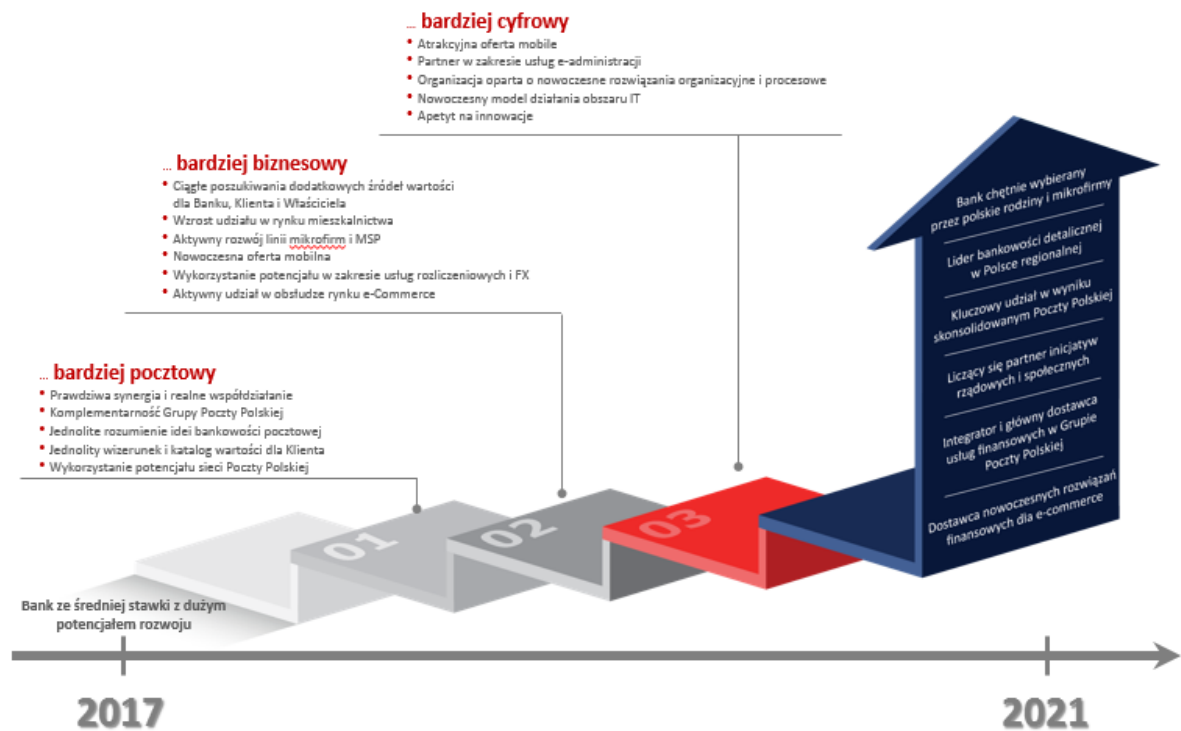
… bardziej cyfrowy
• Atrakcyjna oferta mobile
• Partner w zakresie usług e-administracji
• Organizacja oparta o nowoczesne rozwiązania organizacyjne i procesowe
• Nowoczesny model działania obszaru IT
• Apetyt na innowacje

… bardziej biznesowy
• Ciągłe poszukiwania dodatkowych źródeł wartości dla Banku, Klienta i Właściciela
• Wzrost udziału w rynku mieszkalnictwa
• Aktywny rozwój linii mikrofirm i MSP
• Nowoczesna oferta mobilna
• Wykorzystanie potencjału w zakresie usług rozliczeniowych i FX
• Aktywny udział w obsłudze rynku e-Commerce

… bardziej pocztowy
• Prawdziwa synergia i realne współdziałanie
• Komplementarność Grupy Poczty Polskiej
• Jednolite rozumienie idei bankowości pocztowej
• Jednolity wizerunek i katalog wartości dla Klienta
• Wykorzystanie potencjału sieci Poczty Polskiej

Bank chętnie wybierany przez polskie rodziny i mikrofirmy

Lider bankowości detalicznej w Polsce regionalnej

Kluczowy udział w wyniku skonsolidowanym Poczty Polskiej

Liczący się partner inicjatyw rządowych i społecznych

Integrator i główny dostawca usług finansowych w Grupie Poczty Polskiej

Dostawca nowoczesnych rozwiązań finansowych dla e-commerce

01
02
03

Bank ze średniej stawki z dużym potencjałem rozwoju

2017

2021